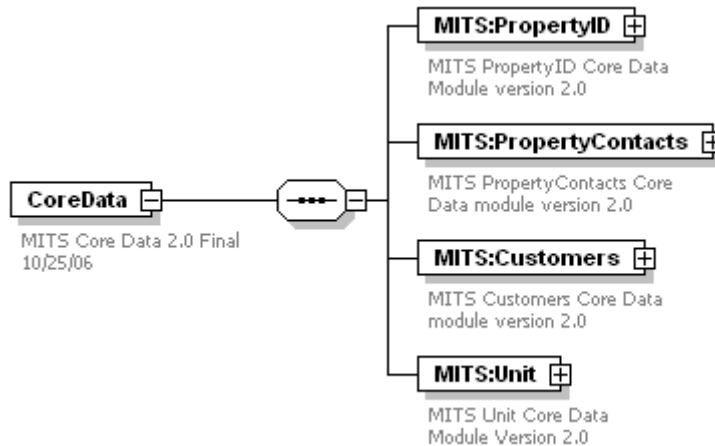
CoreData

MITS Core Data 2.0 Final 10/25/06

MITS:PropertyID

MITS PropertyID Core Data Module version 2.0

MITS:PropertyContacts

MITS PropertyContacts Core Data module version 2.0

MITS:Customers

MITS Customers Core Data module version 2.0

MITS:Unit

MITS Unit Core Data Module Version 2.0